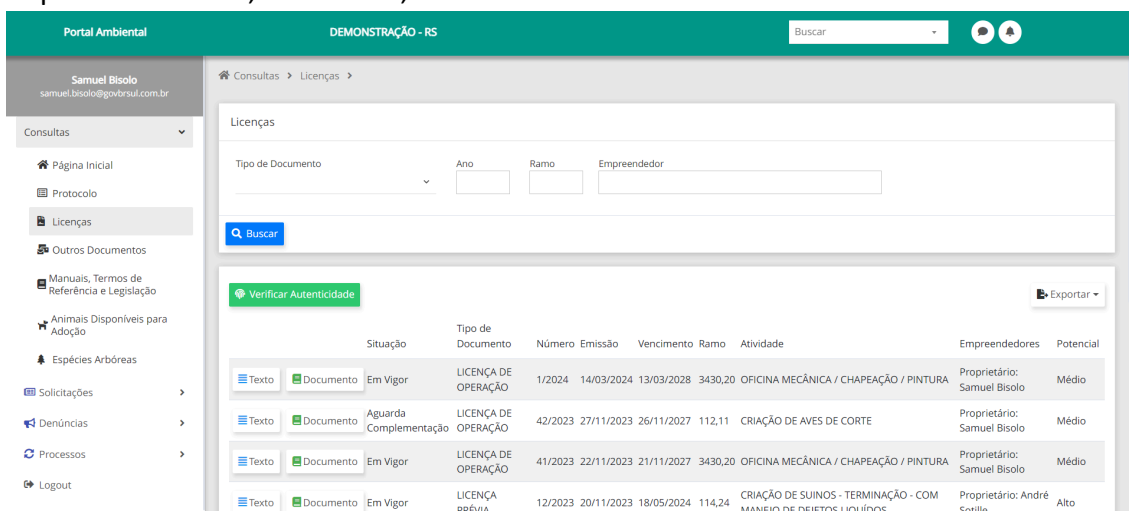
Portal Ambiental

DEMONSTRAÇÃO - RS

Buscar

Samuel Bisolo
samuel.bisolo@govbrsul.com.br

Consultas

Página Inicial

Protocolo

Licenças

Outros Documentos

Manuais, Termos de Referência e Legislação

Animais Disponíveis para Adoção

Espécies Arbóreas

Solicitações

Denúncias

Processos

Logout

Consultas > Licenças >

Licenças

Tipo de Documento

Ano

Ramo

Empreendedor

Buscar

Verificar Autenticidade

Exportar

| | Situação | Tipo de Documento | Número | Emissão | Vencimento | Ramo | Atividade | Empreendedores | Potencial |
|---|---|---|---|---|---|---|---|---|---|
| Texto Documento | Em Vigor | LICENÇA DE OPERAÇÃO | 1/2024 | 14/03/2024 | 13/03/2028 | 3430,20 | OFICINA MECÂNICA / CHAPEAÇÃO / PINTURA | Proprietário: Samuel Bisolo | Médio |
| Texto Documento | Aguarda Complementação | LICENÇA DE OPERAÇÃO | 42/2023 | 27/11/2023 | 26/11/2027 | 112,11 | CRIAÇÃO DE AVES DE CORTE | Proprietário: Samuel Bisolo | Médio |
| Texto Documento | Em Vigor | LICENÇA DE OPERAÇÃO | 41/2023 | 22/11/2023 | 21/11/2027 | 3430,20 | OFICINA MECÂNICA / CHAPEAÇÃO / PINTURA | Proprietário: Samuel Bisolo | Médio |
| Texto Documento | Em Vigor | LICENÇA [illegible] | 12/2023 | 20/11/2023 | 18/05/2024 | 114,24 | CRIAÇÃO DE SUINOS - TERMINAÇÃO - COM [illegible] | Proprietário: André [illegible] | Alto |